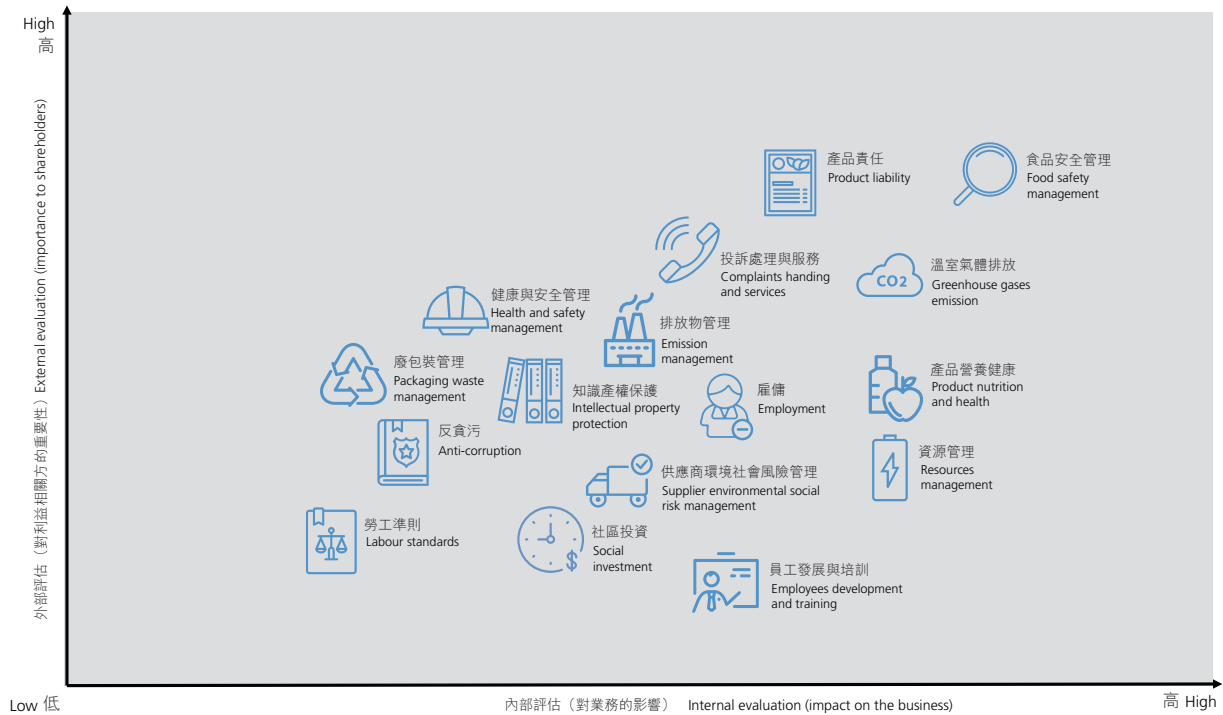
High
高

外部評估（對利益相關方的重要性） External evaluation (importance to shareholders)

產品責任
Product liability

食品安全管理
Food safety management

投訴處理與服務
Complaints handing and services

溫室氣體排放
Greenhouse gases emission

CO2

健康與安全管理
Health and safety management

排放物管理
Emission management

廢包裝管理
Packaging waste management

知識產權保護
Intellectual property protection

雇傭
Employment

產品營養健康
Product nutrition and health

反貪污
Anti-corruption

資源管理
Resources management

供應商環境社會風險管理
Supplier environmental social risk management

勞工準則
Labour standards

社區投資
Social investment

員工發展與培訓
Employees development and training

Low 低

內部評估（對業務的影響） Internal evaluation (impact on the business)

高 High